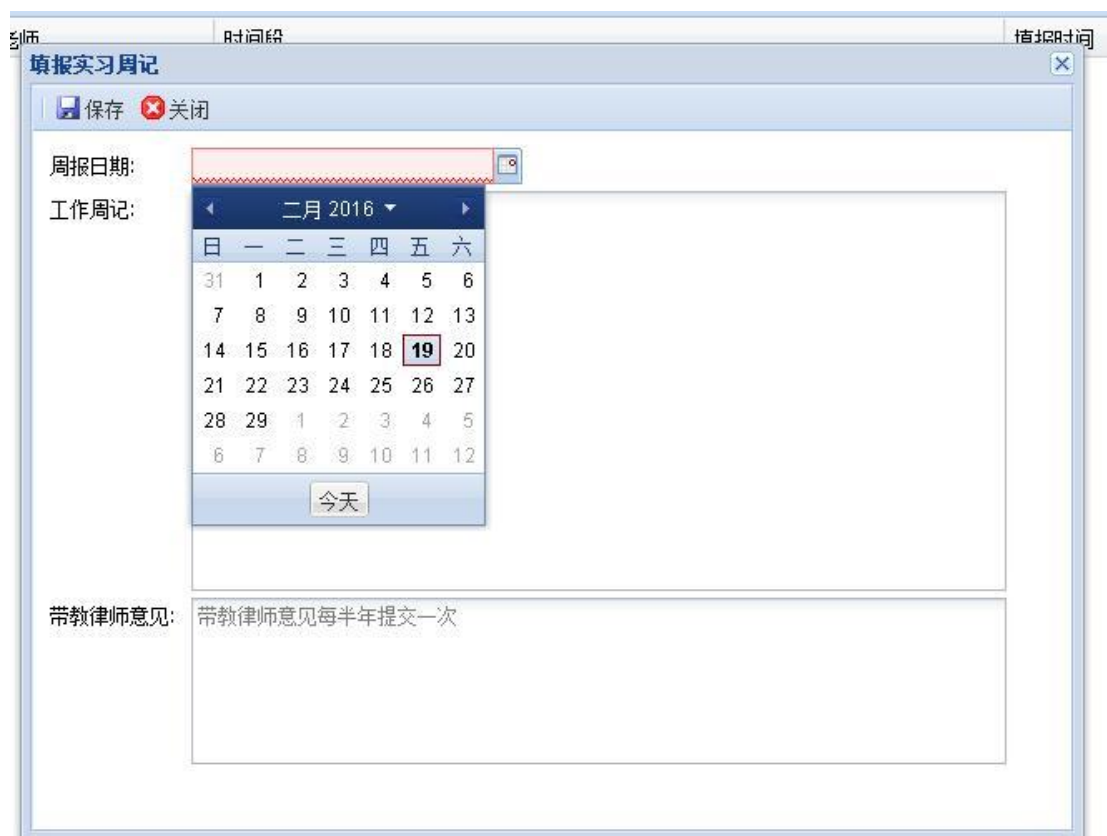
师 时间段 填报时间

填报实习周记

保存 关闭

周报日期:

工作周记:

二月 2016

| 日 | 一 | 二 | 三 | 四 | 五 | 六 |
|---|---|---|---|---|---|---|
| 31 | 1 | 2 | 3 | 4 | 5 | 6 |
| 7 | 8 | 9 | 10 | 11 | 12 | 13 |
| 14 | 15 | 16 | 17 | 18 | 19 | 20 |
| 21 | 22 | 23 | 24 | 25 | 26 | 27 |
| 28 | 29 | 1 | 2 | 3 | 4 | 5 |
| 6 | 7 | 8 | 9 | 10 | 11 | 12 |

今天

带教律师意见: 带教律师意见每半年提交一次